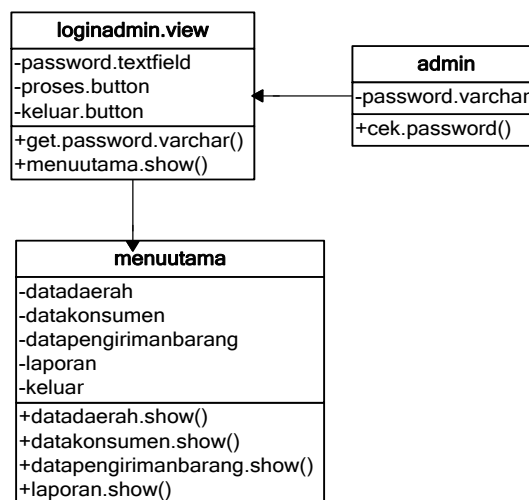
loginadmin.view

-password.textfield
-proses.button
-keluar.button

+get.password.varchar()
+menuutama.show()

admin

-password.varchar

+cek.password()

menuutama

-datadaerah
-datakonsumen
-datapengirimanbarang
-laporan
-keluar

+datadaerah.show()
+datakonsumen.show()
+datapengirimanbarang.show()
+laporan.show()